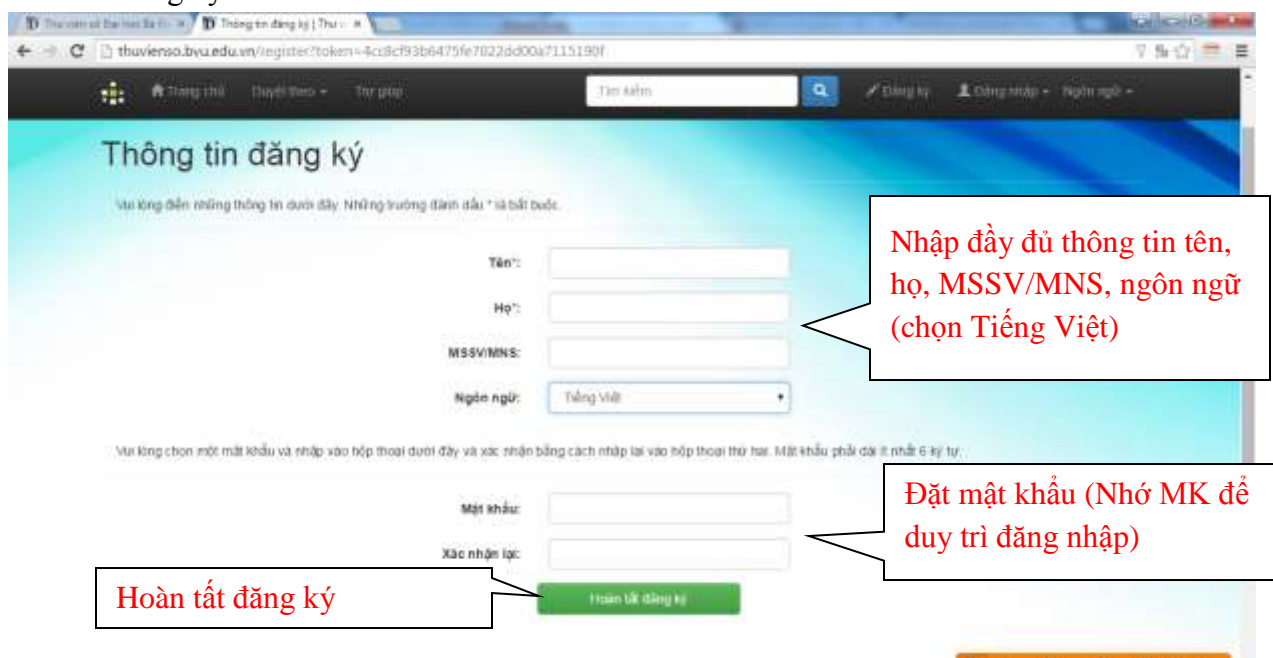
Thư viện số Đại học Bà Rị... | Thông tin đăng ký | Thư v...

thuvienso.bvu.edu.vn/register?token=4cc8cf93b6475fe7022dd00a7115190f

Trang chủ   Duyệt theo   Trợ giúp   Tìm kiếm   Đăng ký   Đăng nhập   Ngôn ngữ

Thông tin đăng ký

Vui lòng điền những thông tin dưới đây. Những trường đánh dấu * là bắt buộc.

Tên*:

Họ*:

MSSV/MNS:

Ngôn ngữ: Tiếng Việt

Vui lòng chọn một mật khẩu và nhập vào hộp thoại dưới đây và xác nhận bằng cách nhập lại vào hộp thoại thứ hai. Mật khẩu phải dài ít nhất 6 ký tự.

Mật khẩu:

Xác nhận lại:

Hoàn tất đăng ký

Nhập đầy đủ thông tin tên, họ, MSSV/MNS, ngôn ngữ (chọn Tiếng Việt)

Đặt mật khẩu (Nhớ MK để duy trì đăng nhập)

Hoàn tất đăng ký